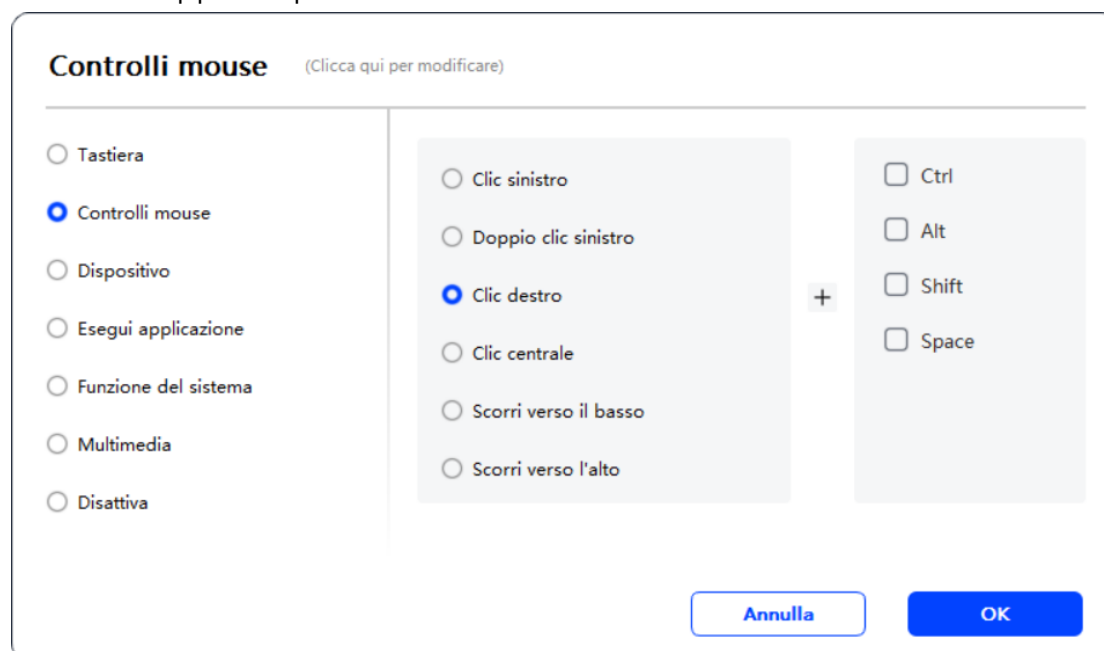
Controlli mouse (Clicca qui per modificare)

Tastiera
Controlli mouse
Dispositivo
Esegui applicazione
Funzione del sistema
Multimedia
Disattiva

Clic sinistro
Doppio clic sinistro
Clic destro
Clic centrale
Scorri verso il basso
Scorri verso l'alto

+

Ctrl
Alt
Shift
Space

Annulla
OK